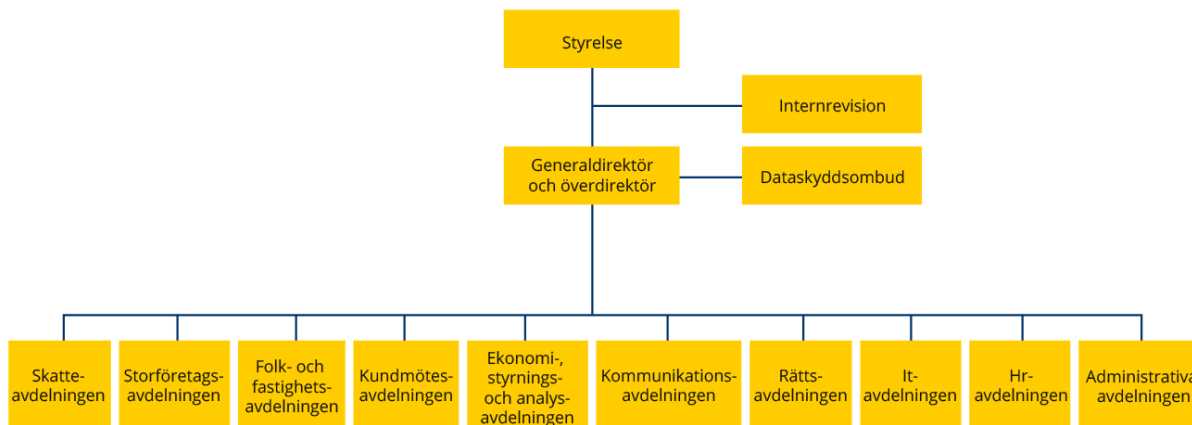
Styrelse

Internrevision

Generaldirektör och överdirektör

Dataskyddsombud

Skatteavdelningen

Storföretagsavdelningen

Folk- och fastighetsavdelningen

Kundmötesavdelningen

Ekonomi-, styrnings- och analysavdelningen

Kommunikationsavdelningen

Rättsavdelningen

It-avdelningen

Hr-avdelningen

Administrativa avdelningen